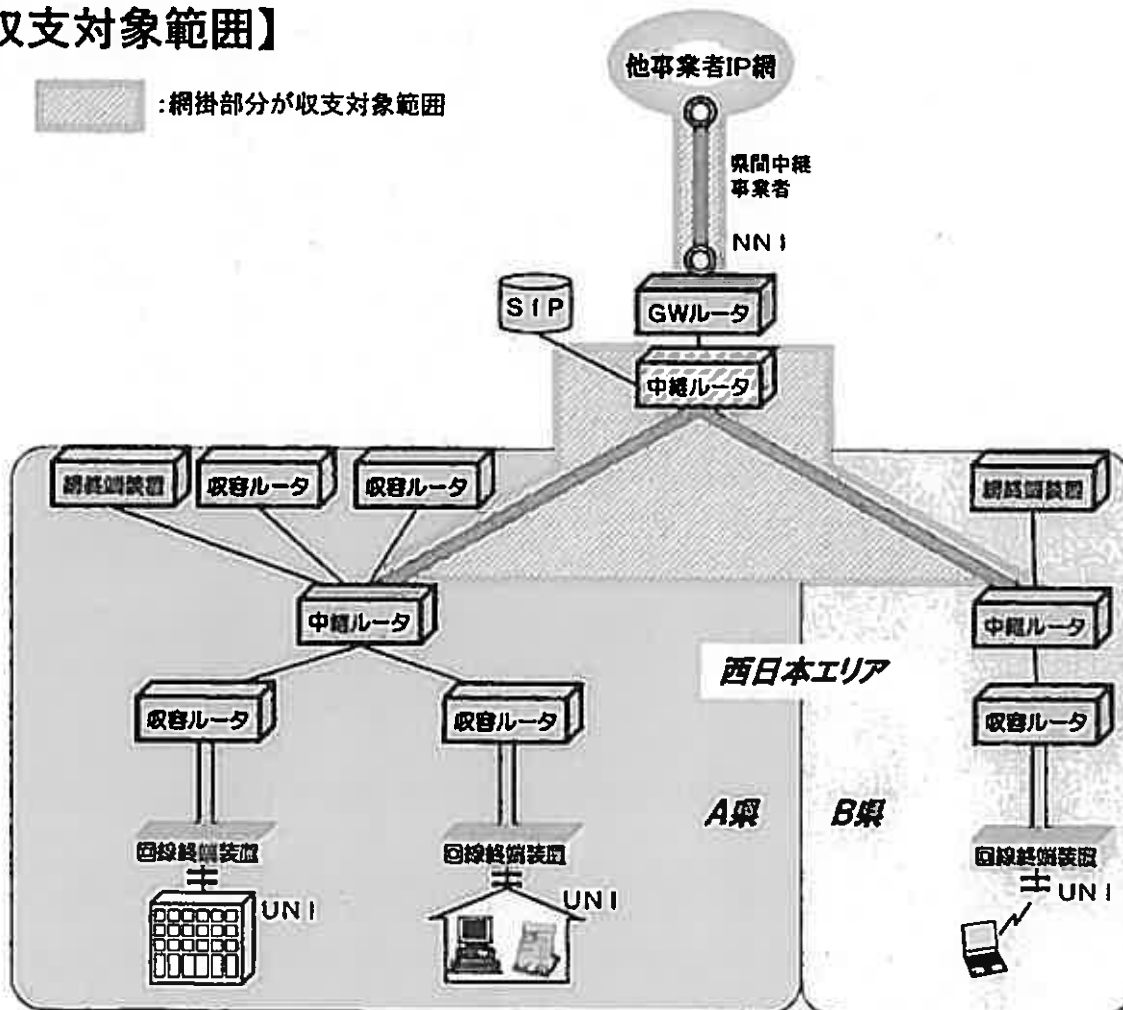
収支対象範囲】

:網掛部分が収支対象範囲

他事業者IP網

県間中継事業者

NNI

SIP

GWルータ

中継ルータ

網終端装置

収容ルータ

収容ルータ

網終端装置

中継ルータ

中継ルータ

西日本エリア

収容ルータ

収容ルータ

収容ルータ

A県

B県

回線終端装置

回線終端装置

回線終端装置

UNI

UNI

UNI